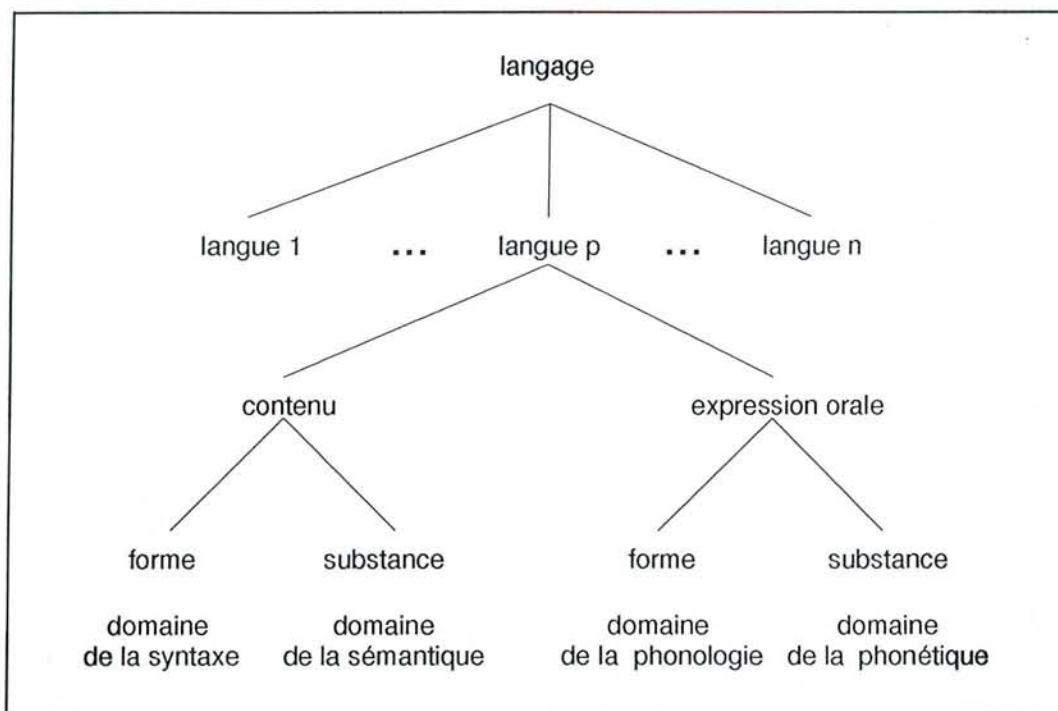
langage

langue 1 ... langue p ... langue n

contenu

expression orale

forme

substance

forme

substance

domaine de la syntaxe

domaine de la sémantique

domaine de la phonologie

domaine de la phonétique